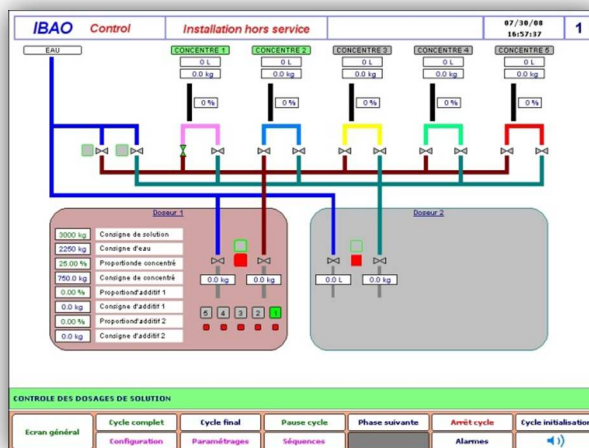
IBAO Control

Installation hors service

07/30/08
16:57:37

1

EAU

CONCENTRE 1
0 L
0.0 kg
0 %

CONCENTRE 2
0 L
0.0 kg
0 %

CONCENTRE 3
0 L
0.0 kg
0 %

CONCENTRE 4
0 L
0.0 kg
0 %

CONCENTRE 5
0 L
0.0 kg
0 %

Doseur 1

| | |
|---|---|
| 3000 kg | Consigne de solution |
| 2250 kg | Consigne d'eau |
| 25.00 % | Proportionde concentré |
| 750.0 kg | Consigne de concentré |
| 0.00 % | Proportiond'additif 1 |
| 0.0 kg | Consigne d'additif 1 |
| 0.00 % | Proportiond'additif 2 |
| 0.0 kg | Consigne d'additif 2 |

0.0 kg
0.0 kg

5 4 3 2 1

Doseur 2

0.0 L
0.0 kg

CONTROLE DES DOSAGES DE SOLUTION

Ecran général

Cycle complet
Cycle final
Pause cycle
Phase suivante
Arrêt cycle
Cycle initialisation

Configuration
Paramétrages
Séquences
Alarmes